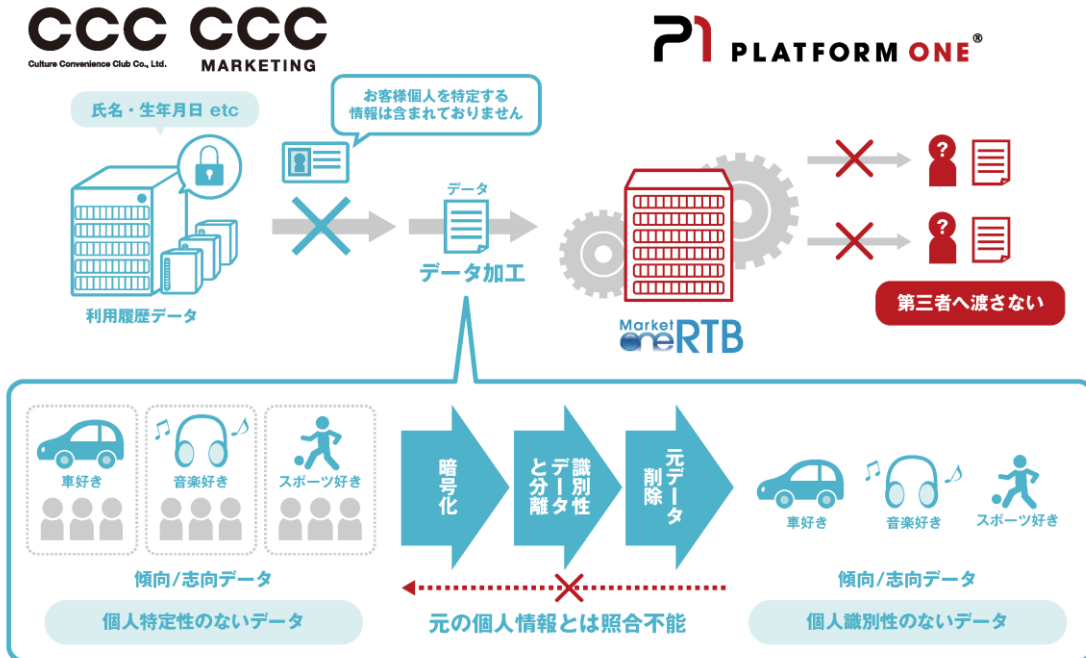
CCC
Culture Convenience Club Co., Ltd.

CCC
MARKETING

P1 PLATFORM ONE®

氏名・生年月日 etc

お客様個人を特定する情報は含まれておりません

データ

データ加工

利用履歴データ

Market one RTB

第三者へ渡さない

車好き

音楽好き

スポーツ好き

傾向/志向データ

個人特定性のないデータ

暗号化

識別性データと分離

元データ削除

元の個人情報とは照合不能

車好き

音楽好き

スポーツ好き

傾向/志向データ

個人識別性のないデータ